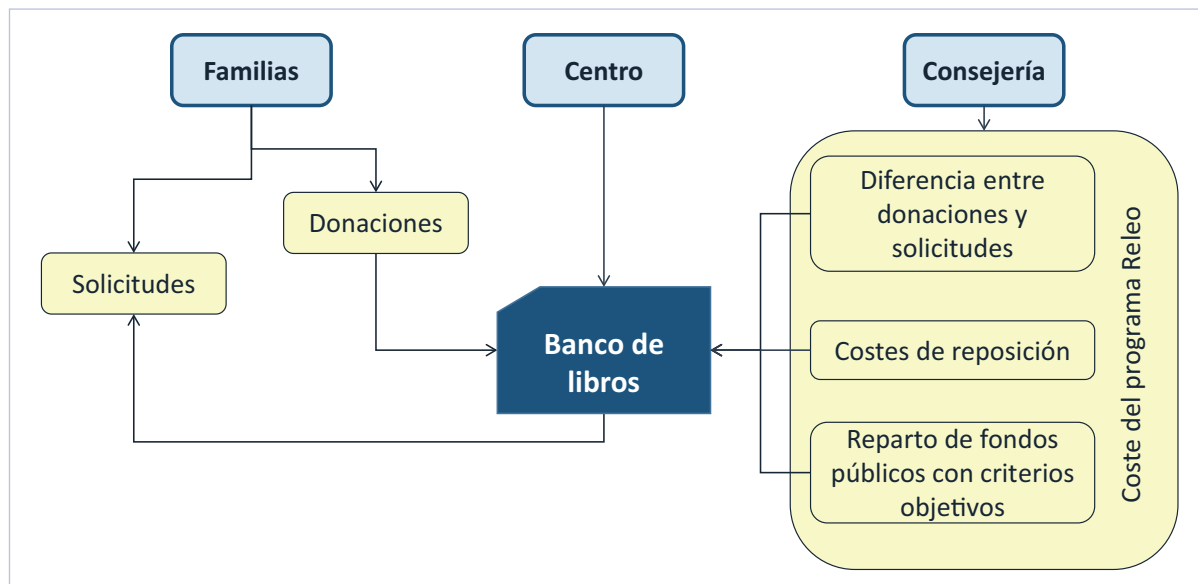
Familias

Centro

Consejería

Donaciones

Solicitudes

Banco de libros

Diferencia entre donaciones y solicitudes

Costes de reposición

Reparto de fondos públicos con criterios objetivos

Coste del programa Releo